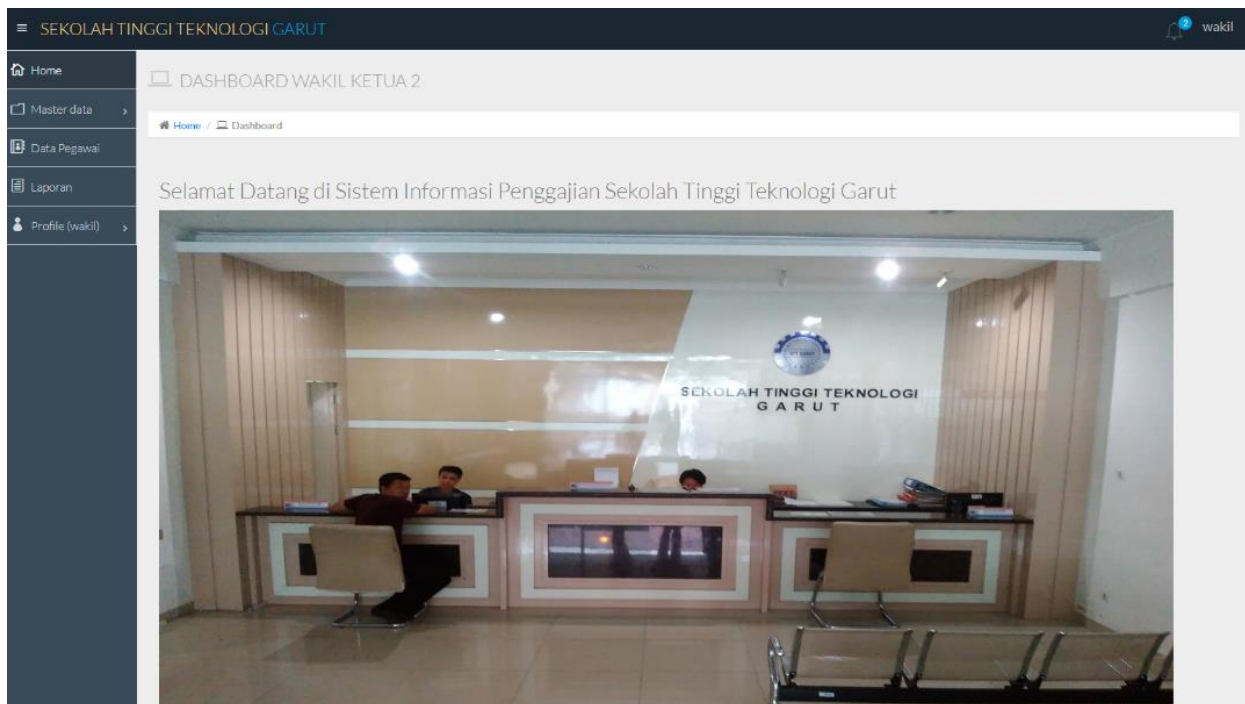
≡ SEKOLAH TINGGI TEKNOLOGI GARUT

2 wakil

Home

Master data

Data Pegawai

Laporan

Profile (wakil)

DASHBOARD WAKIL KETUA 2

Home / Dashboard

Selamat Datang di Sistem Informasi Penggajian Sekolah Tinggi Teknologi Garut

SEKOLAH TINGGI TEKNOLOGI
GARUT